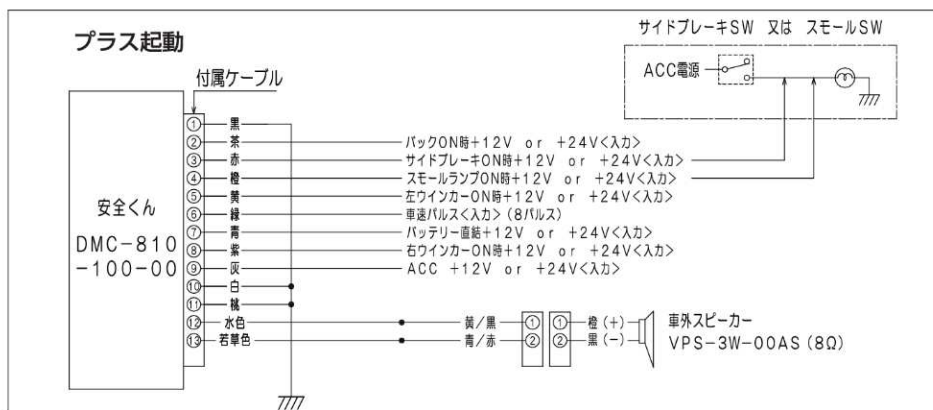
プラス起動

サイドブレーキSW 又は スモールSW

ACC電源

付属ケーブル

安全くん
DMC−810
−100−00

① 黒
② 茶 バックON時+12V or +24V<入力>
③ 赤 サイドブレーキON時+12V or +24V<入力>
④ 橙 スモールランプON時+12V or +24V<入力>
⑤ 黄 左ウインカーON時+12V or +24V<入力>
⑥ 緑 車速パルス<入力>(8パルス)
⑦ 青 バッテリー直結+12V or +24V<入力>
⑧ 紫 右ウインカーON時+12V or +24V<入力>
⑨ 灰 ACC +12V or +24V<入力>
⑩ 白
⑪ 桃
⑫ 水色 黄/黒 ① ① 橙(+)
⑬ 若草色 青/赤 ② ② 黒(−)

車外スピーカー
VPS−3W−00AS(8Ω)